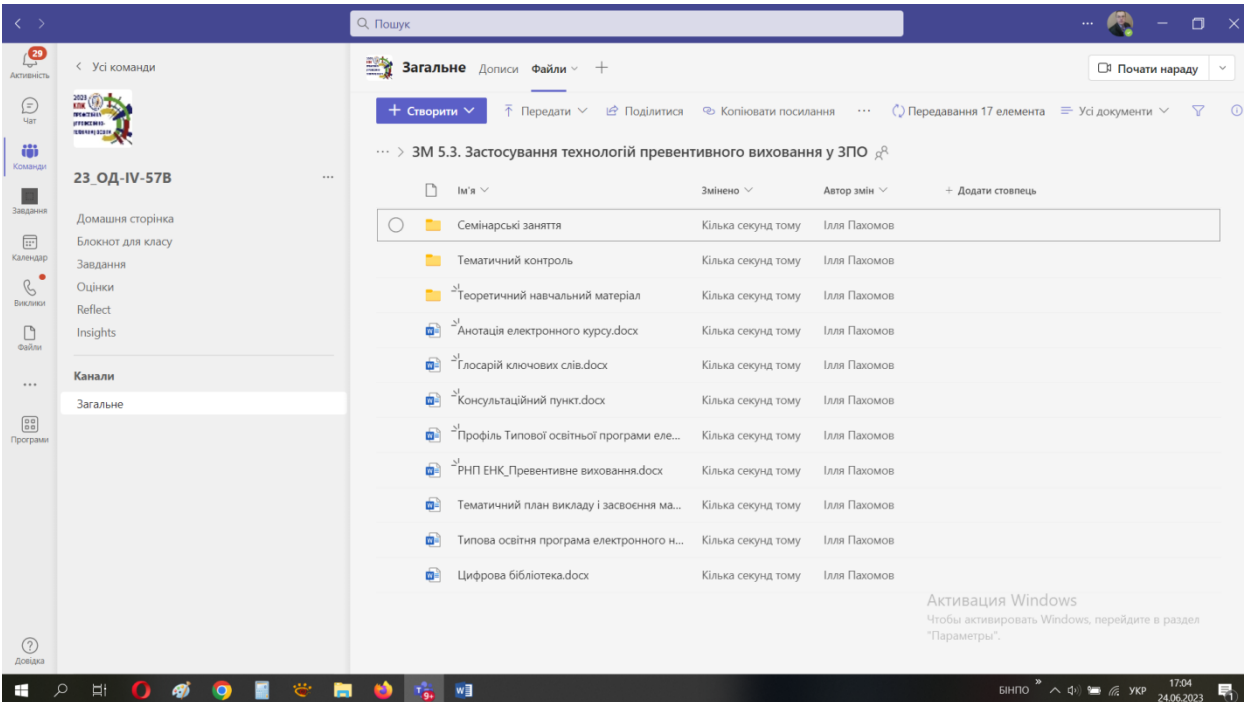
Пошук

29
Активність
Чат
Команди
Завдання
Календар
Виклики
Файли
...
Програми
Довідка

< Усі команди

23_ОД-IV-57В

Домашня сторінка
Блокнот для класу
Завдання
Оцінки
Reflect
Insights

Канали
Загальне

Загальне Дописи Файли +

Почати нараду

+ Створити   Передати   Поділитися   Копіювати посилання   ...   Передавання 17 елемента   Усі документи

... > ЗМ 5.3. Застосування технологій превентивного виховання у ЗПО

| Ім'я | Змінено | Автор змін | + Додати стовпець |
|---|---|---|---|
| Семінарські заняття | Кілька секунд тому | Ілля Пахомов | |
| Тематичний контроль | Кілька секунд тому | Ілля Пахомов | |
| Теоретичний навчальний матеріал | Кілька секунд тому | Ілля Пахомов | |
| Анотація електронного курсу.docx | Кілька секунд тому | Ілля Пахомов | |
| Глосарій ключових слів.docx | Кілька секунд тому | Ілля Пахомов | |
| Консультаційний пункт.docx | Кілька секунд тому | Ілля Пахомов | |
| Профіль Типової освітньої програми еле... | Кілька секунд тому | Ілля Пахомов | |
| РНП ЕНК_Превентивне виховання.docx | Кілька секунд тому | Ілля Пахомов | |
| Тематичний план викладу і засвоєння ма... | Кілька секунд тому | Ілля Пахомов | |
| Типова освітня програма електронного н... | Кілька секунд тому | Ілля Пахомов | |
| Цифрова бібліотека.docx | Кілька секунд тому | Ілля Пахомов | |

Активация Windows
Чтобы активировать Windows, перейдите в раздел "Параметры".

БІНПО УКР 17:04 24.06.2023